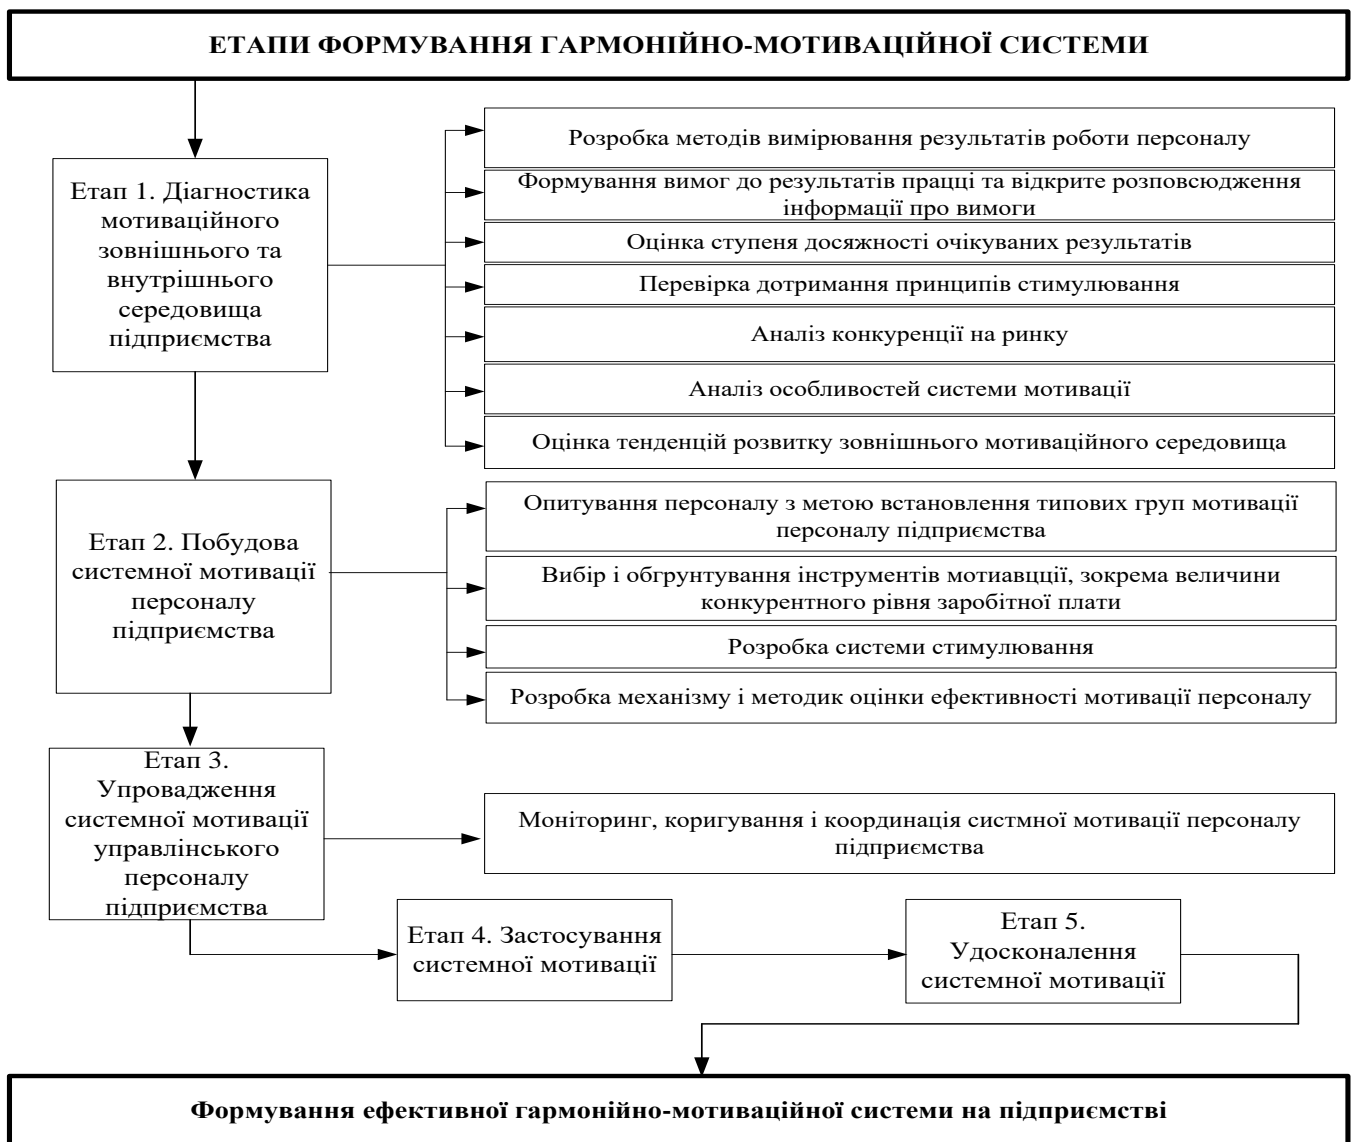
ЕТАПИ ФОРМУВАННЯ ГАРМОНІЙНО-МОТИВАЦІЙНОЇ СИСТЕМИ

Етап 1. Діагностика мотиваційного зовнішнього та внутрішнього середовища підприємства

Розробка методів вимірювання результатів роботи персоналу

Формування вимог до результатів праці та відкрите розповсюдження інформації про вимоги

Оцінка ступеня досяжності очікуваних результатів

Перевірка дотримання принципів стимулювання

Аналіз конкуренції на ринку

Аналіз особливостей системи мотивації

Оцінка тенденцій розвитку зовнішнього мотиваційного середовища

Етап 2. Побудова системної мотивації персоналу підприємства

Опитування персоналу з метою встановлення типових груп мотивації персоналу підприємства

Вибір і обгрунтування інструментів мотиавцції, зокрема величини конкурентного рівня заробітної плати

Розробка системи стимулювання

Розробка механізму і методик оцінки ефективності мотивації персоналу

Етап 3. Упровадження системної мотивації управлінського персоналу підприємства

Моніторинг, коригування і координація систмної мотивації персоналу підприємства

Етап 4. Застосування системної мотивації

Етап 5. Удосконалення системної мотивації

Формування ефективної гармонійно-мотиваційної системи на підприємстві